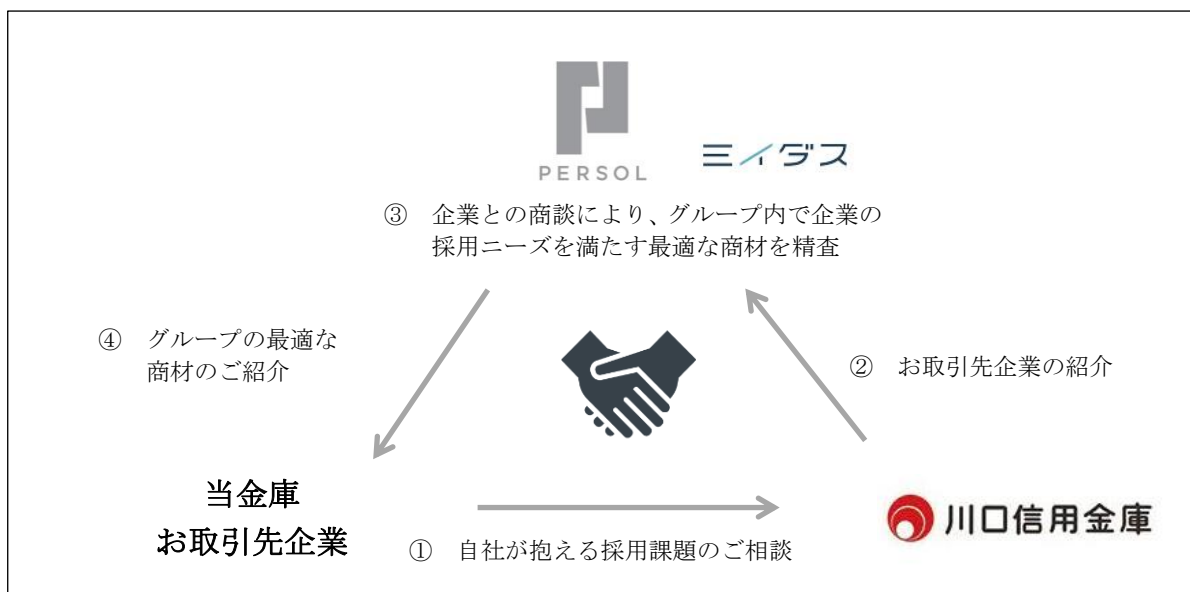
PERSOL ミイダス

③ 企業との商談により、グループ内で企業の採用ニーズを満たす最適な商材を精査

④ グループの最適な商材のご紹介

② お取引先企業の紹介

当金庫
お取引先企業

① 自社が抱える採用課題のご相談

川口信用金庫